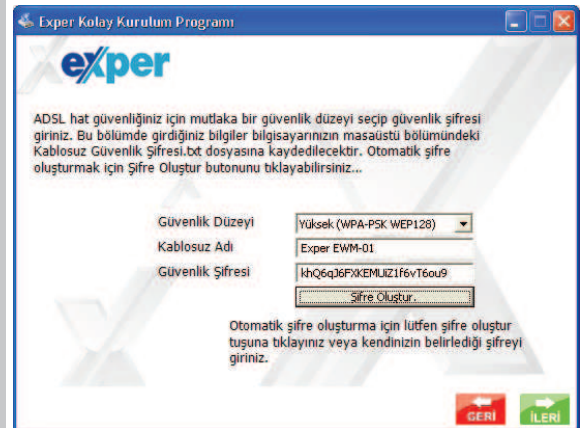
Exper Kolay Kurulum Programı

exper

ADSL hat güvenliğiniz için mutlaka bir güvenlik düzeyi seçip güvenlik şifresi giriniz. Bu bölümde girdiğiniz bilgiler bilgisayarınızın masaüstü bölümündeki Kablosuz Güvenlik Şifresi.txt dosyasına kaydedilecektir. Otomatik şifre oluşturmak için Şifre Oluştur butonunu tıklayabilirsiniz...

Güvenlik Düzeyi
Yüksek (WPA-PSK WEP128)
Kablosuz Adı
Exper EWM-01
Güvenlik Şifresi
khQ6qJ6FXKEMUIZ1f6vT6ou9
Şifre Oluştur.

Otomatik şifre oluşturma için lütfen şifre oluştur tuşuna tıklayınız veya kendinizin belirlediği şifreyi giriniz.

GERİ
İLERİ